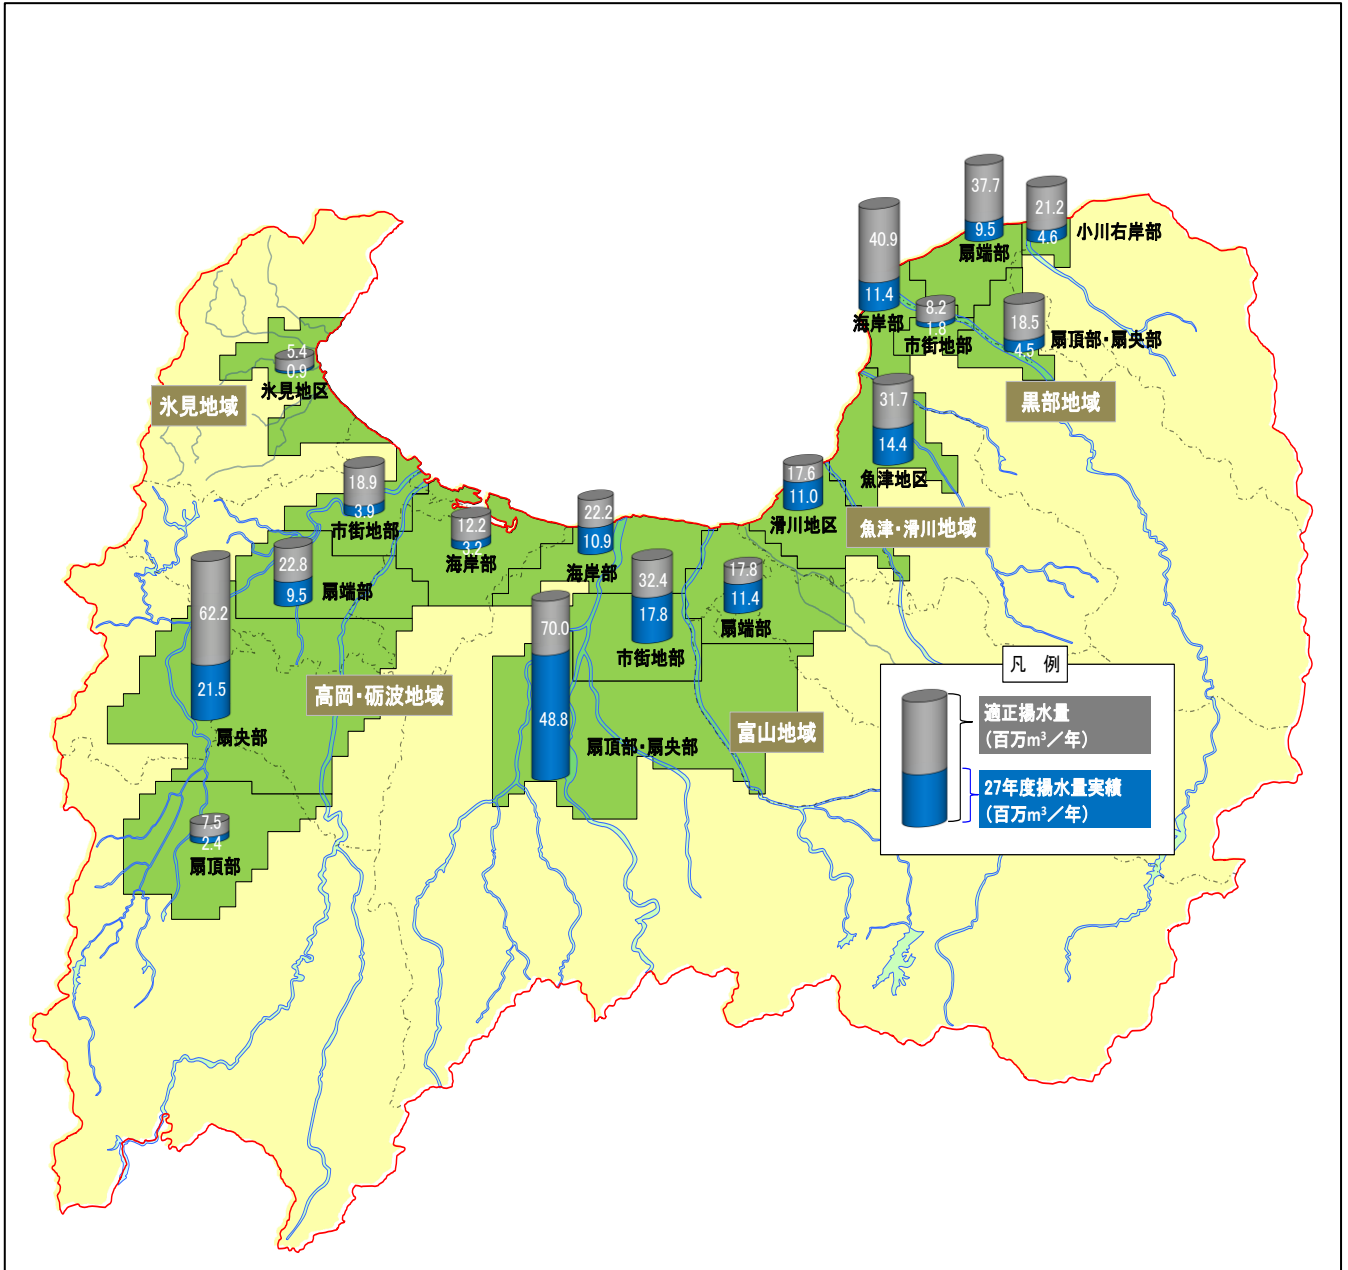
37.7
9.5
扇端部
21.2
4.6
小川右岸部
40.9
11.4
海岸部
8.2
1.8
市街地部
18.5
4.5
扇頂部・扇央部
黒部地域
31.7
14.4
魚津地区
17.6
11.0
滑川地区
魚津・滑川地域
5.4
0.9
氷見地区
氷見地域
18.9
3.9
市街地部
12.2
3.2
海岸部
22.2
10.9
海岸部
22.8
9.5
扇端部
62.2
21.5
扇央部
32.4
17.8
市街地部
17.8
11.4
扇端部
70.0
48.8
扇頂部・扇央部
高岡・砺波地域
富山地域
7.5
2.4
扇頂部

凡　例
適正揚水量
（百万m$^3$／年）
27年度揚水量実績
（百万m$^3$／年）